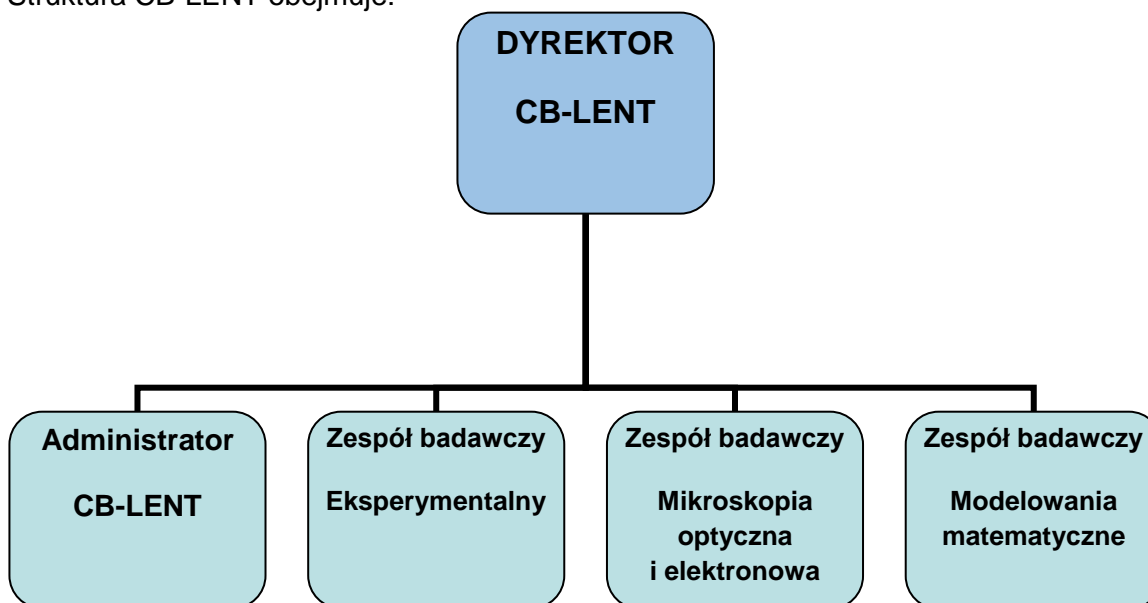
Struktura CB-LENT obejmuje:

DYREKTOR

CB-LENT

Administrator

CB-LENT

Zespół badawczy

Eksperymentalny

Zespół badawczy

Mikroskopia optyczna i elektronowa

Zespół badawczy

Modelowania matematyczne